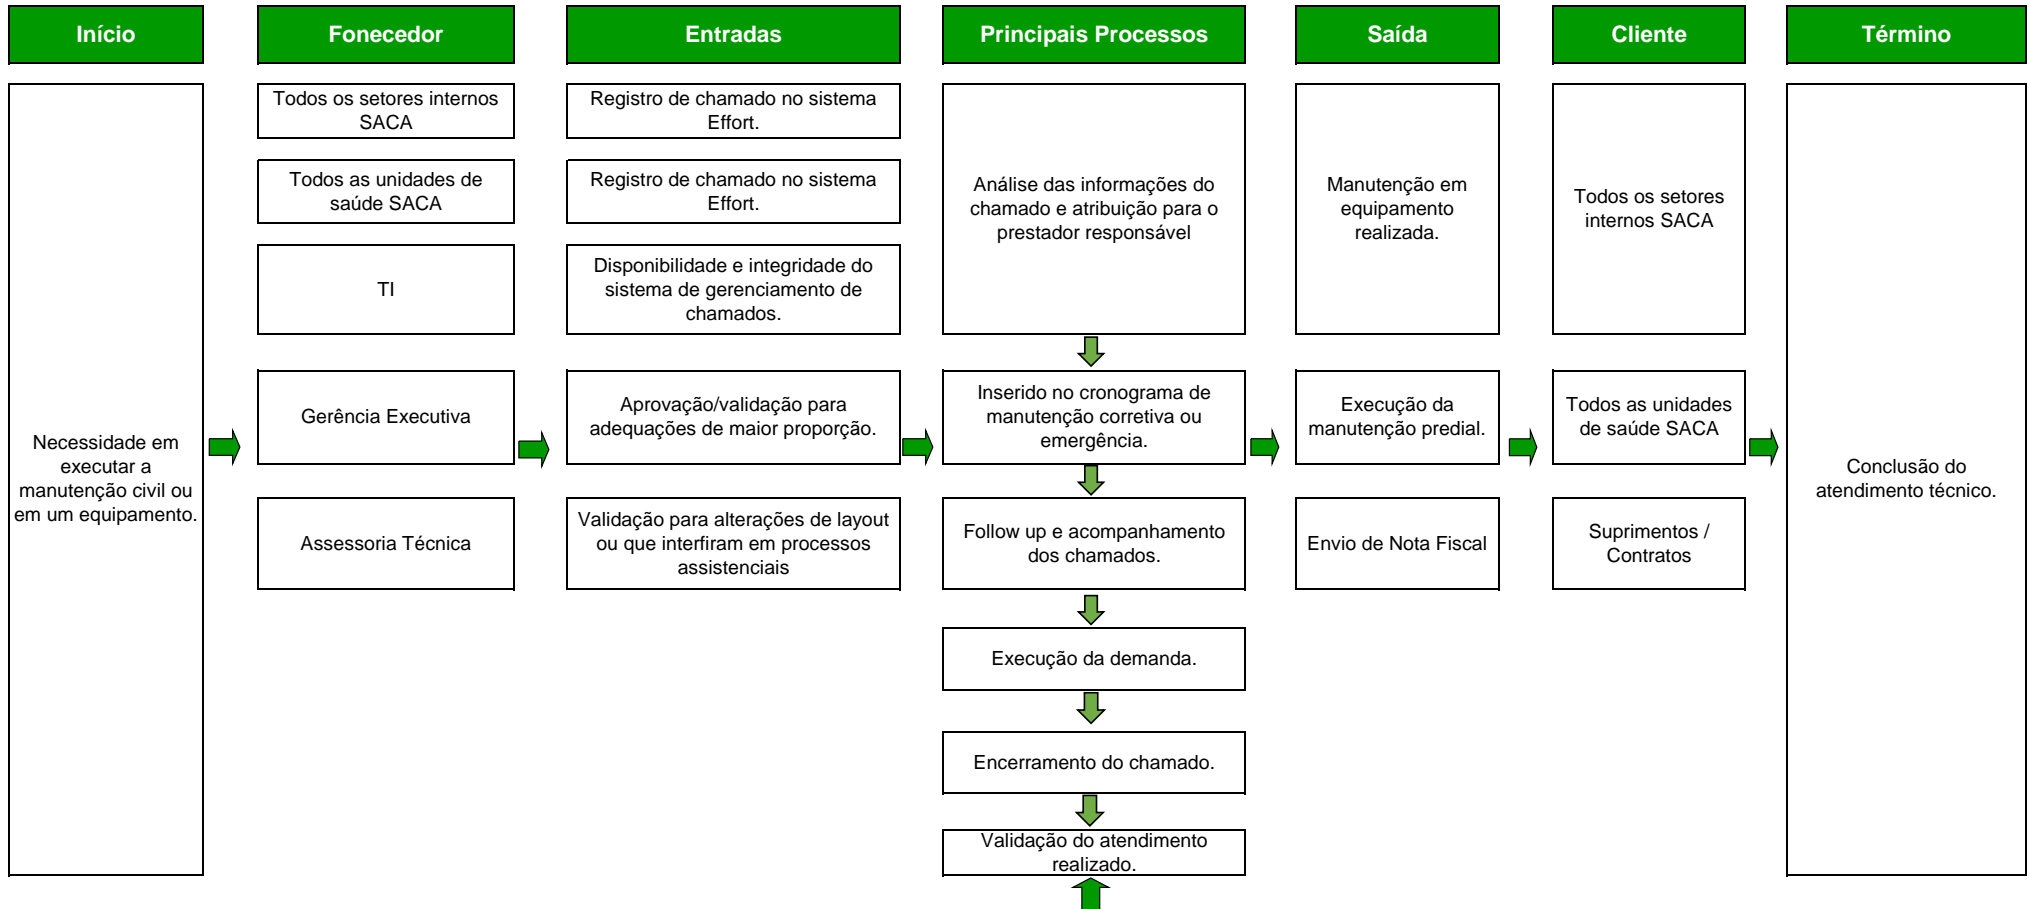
Início

Necessidade em executar a manutenção civil ou em um equipamento.

Fonecedor

Todos os setores internos SACA

Todos as unidades de saúde SACA

TI

Gerência Executiva

Assessoria Técnica

Entradas

Registro de chamado no sistema Effort.

Registro de chamado no sistema Effort.

Disponibilidade e integridade do sistema de gerenciamento de chamados.

Aprovação/validação para adequações de maior proporção.

Validação para alterações de layout ou que interfiram em processos assistenciais

Principais Processos

Análise das informações do chamado e atribuição para o prestador responsável

Inserido no cronograma de manutenção corretiva ou emergência.

Follow up e acompanhamento dos chamados.

Execução da demanda.

Encerramento do chamado.

Validação do atendimento realizado.

Saída

Manutenção em equipamento realizada.

Execução da manutenção predial.

Envio de Nota Fiscal

Cliente

Todos os setores internos SACA

Todos as unidades de saúde SACA

Suprimentos / Contratos

Término

Conclusão do atendimento técnico.